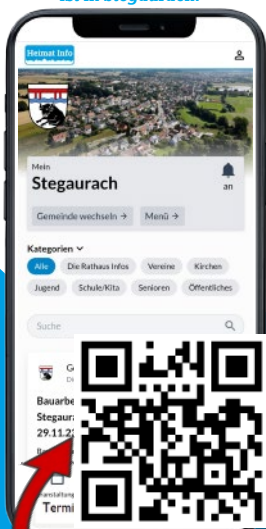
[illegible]

Heimat Info

Mein
Stegaurach

an

Gemeinde wechseln →
Menü →

Kategorien

Alle
Die Rathaus Infos
Vereine
Kirchen
Jugend
Schule/Kita
Senioren
Öffentliches

Suche

G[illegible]
Di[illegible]

Bauarbe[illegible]
Stegaur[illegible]
29.11.2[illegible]

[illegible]

Veranstaltung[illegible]
Termi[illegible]